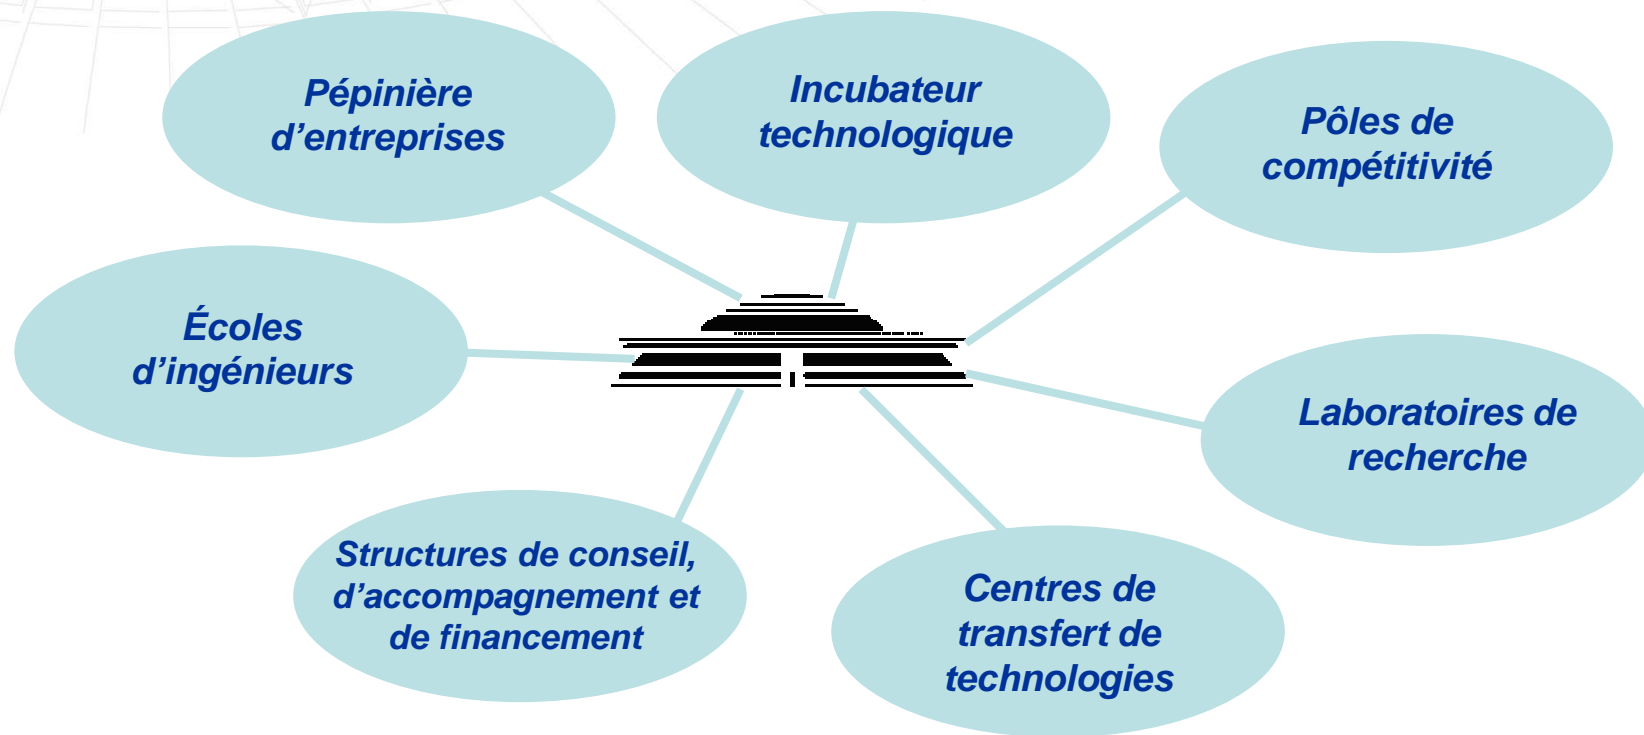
Pépinière d’entreprises

Incubateur technologique

Pôles de compétitivité

Écoles d’ingénieurs

Laboratoires de recherche

Structures de conseil, d’accompagnement et de financement

Centres de transfert de technologies